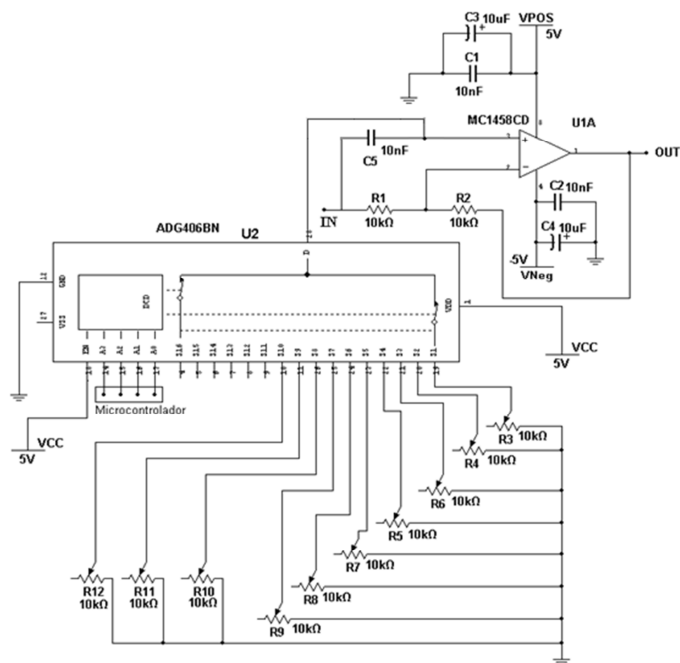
C3 10uF
VPOS
5V
C1
10nF
MC1458CD
U1A
8
C5
10nF
3
2
1
OUT
4
C2 10nF
C4 10uF
-5V
VNeg
IN
R1
10kΩ
R2
10kΩ
ADG406BN
U2
28
D
GND
VSS
DCD
VDD
EN
A3
A2
A1
A0
S16
S15
S14
S13
S12
S11
S10
S9
S8
S7
S6
S5
S4
S3
S2
S1
1
VCC
5V
Microcontrolador
VCC
5V
R3 10kΩ
R4 10kΩ
R6 10kΩ
R5 10kΩ
R7 10kΩ
R8 10kΩ
R9 10kΩ
R12
10kΩ
R11
10kΩ
R10
10kΩ